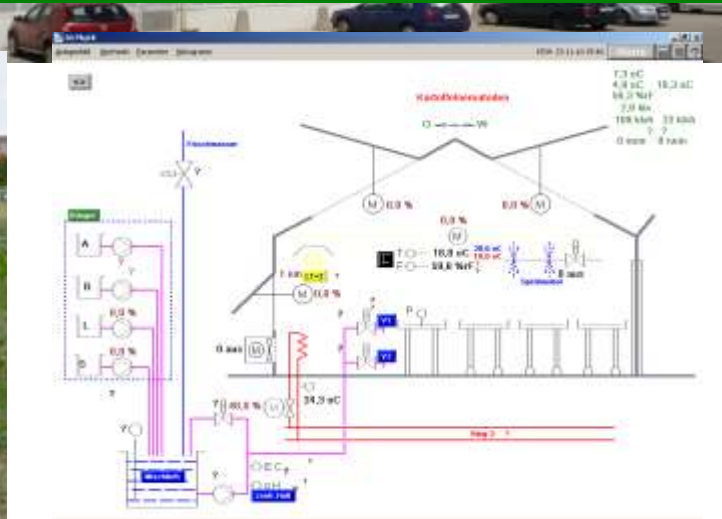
Kartoffelvermehrung

7,3 oC
4,8 oC 16,3 oC
54,3 %rF
2,0 klx
106 klxh 23 klxh
? ?
0 mm 0 mm

Frischwasser

Dünger

A
B
L
D

0,0 %
0,0 %

0,0 %
0,0 %
0,0 %

16,8 oC
59,6 %rF

8 mm
Sprühwasser

0,0 %

0 mm

V1
V2

24,3 oC

60,0 %

Mischtank

EC
pH
Dosier Halt

Stop 2